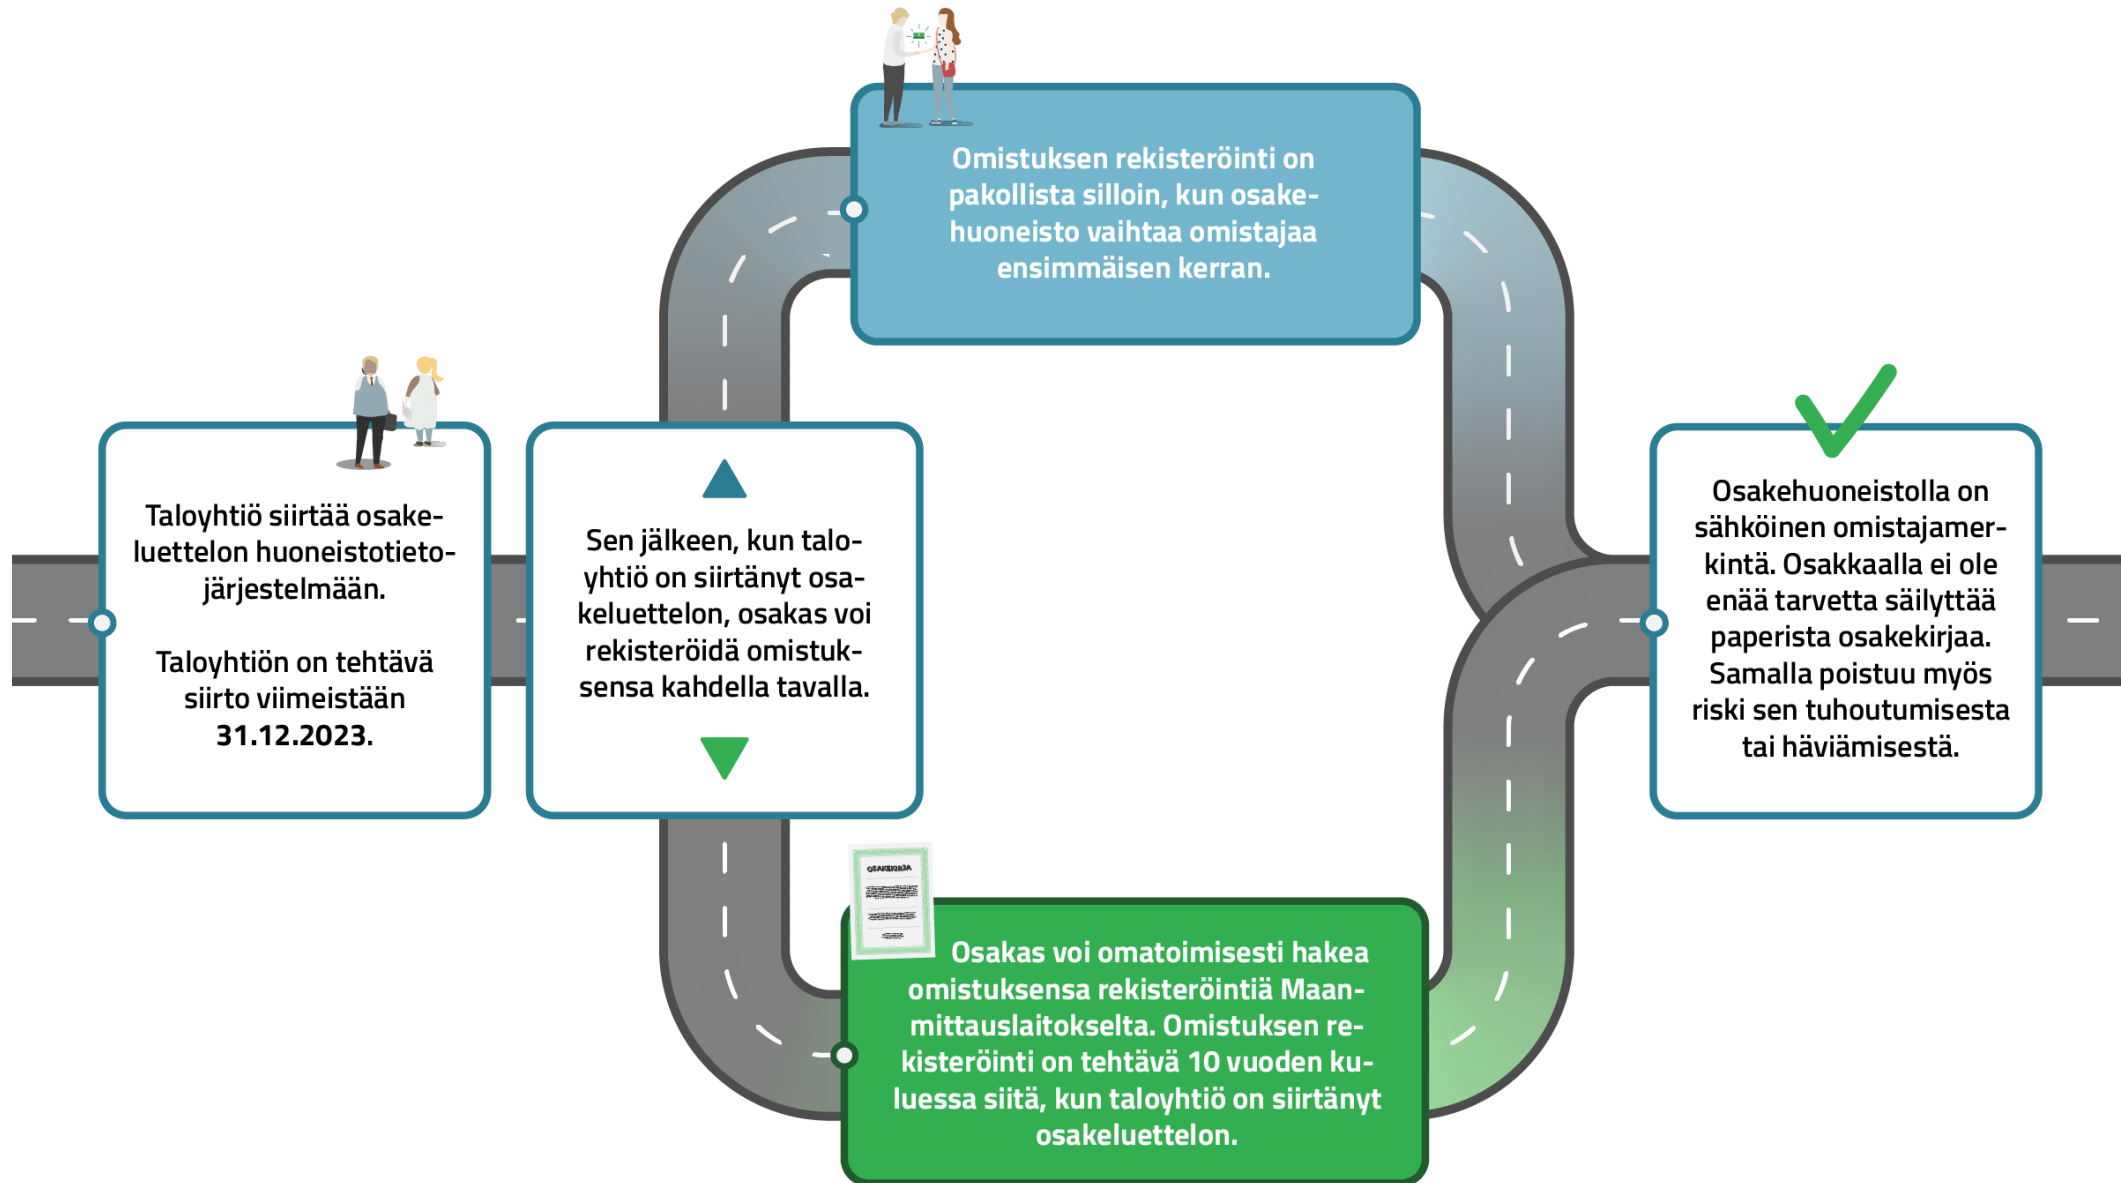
Omistuksen rekisteröinti on pakollista silloin, kun osakehuoneisto vaihtaa omistajaa ensimmäisen kerran.

Taloyhtiö siirtää osakeluettelon huoneistotietojärjestelmään.

Taloyhtiön on tehtävä siirto viimeistään 31.12.2023.

Sen jälkeen, kun taloyhtiö on siirtänyt osakeluettelon, osakas voi rekisteröidä omistuksensa kahdella tavalla.

Osakehuoneistolla on sähköinen omistajamerkintä. Osakkaalla ei ole enää tarvetta säilyttää paperista osakekirjaa. Samalla poistuu myös riski sen tuhoutumisesta tai häviämisestä.

OSAKEKIRJA

Osakas voi omatoimisesti hakea omistuksensa rekisteröintiä Maanmittauslaitokselta. Omistuksen rekisteröinti on tehtävä 10 vuoden kuluessa siitä, kun taloyhtiö on siirtänyt osakeluettelon.